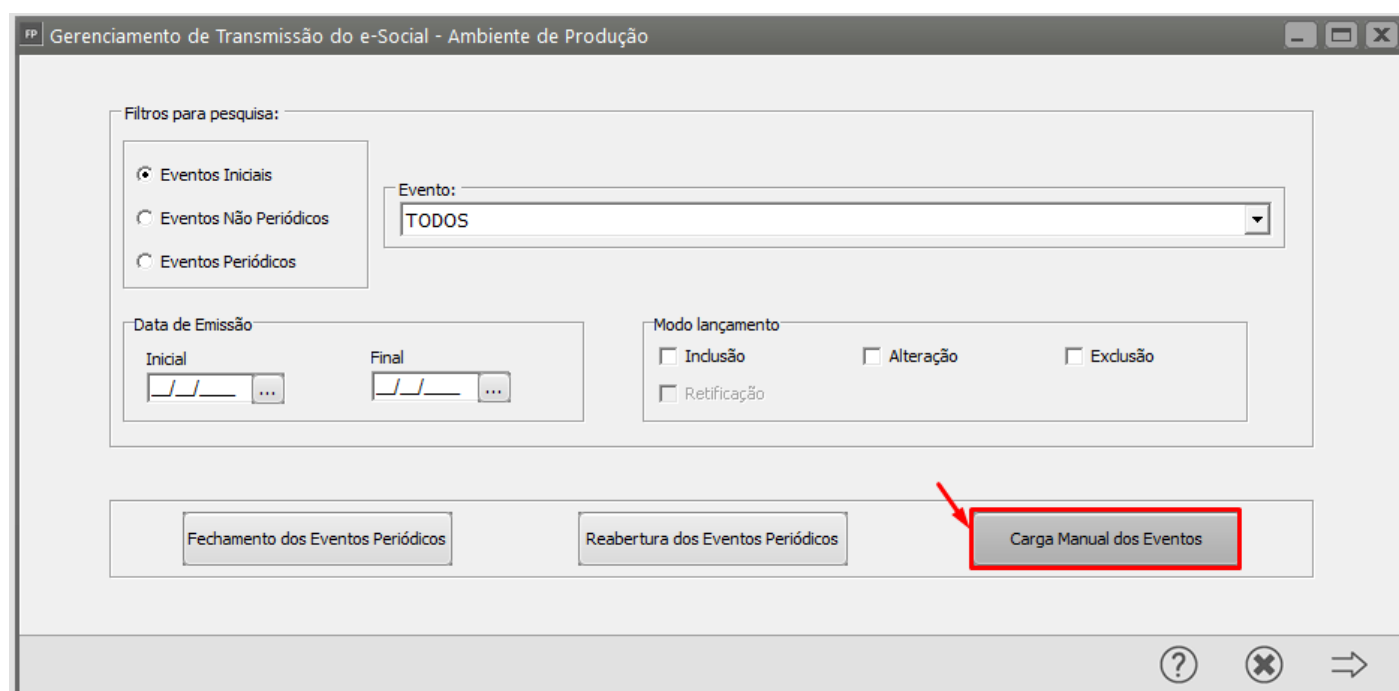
FP Gerenciamento de Transmissão do e-Social - Ambiente de Produção

Filtros para pesquisa:

Eventos Iniciais
Eventos Não Periódicos
Eventos Periódicos

Evento:
TODOS

Data de Emissão
Inicial
__/__/____ ...
Final
__/__/____ ...

Modo lançamento
Inclusão
Alteração
Exclusão
Retificação

Fechamento dos Eventos Periódicos
Reabertura dos Eventos Periódicos
Carga Manual dos Eventos